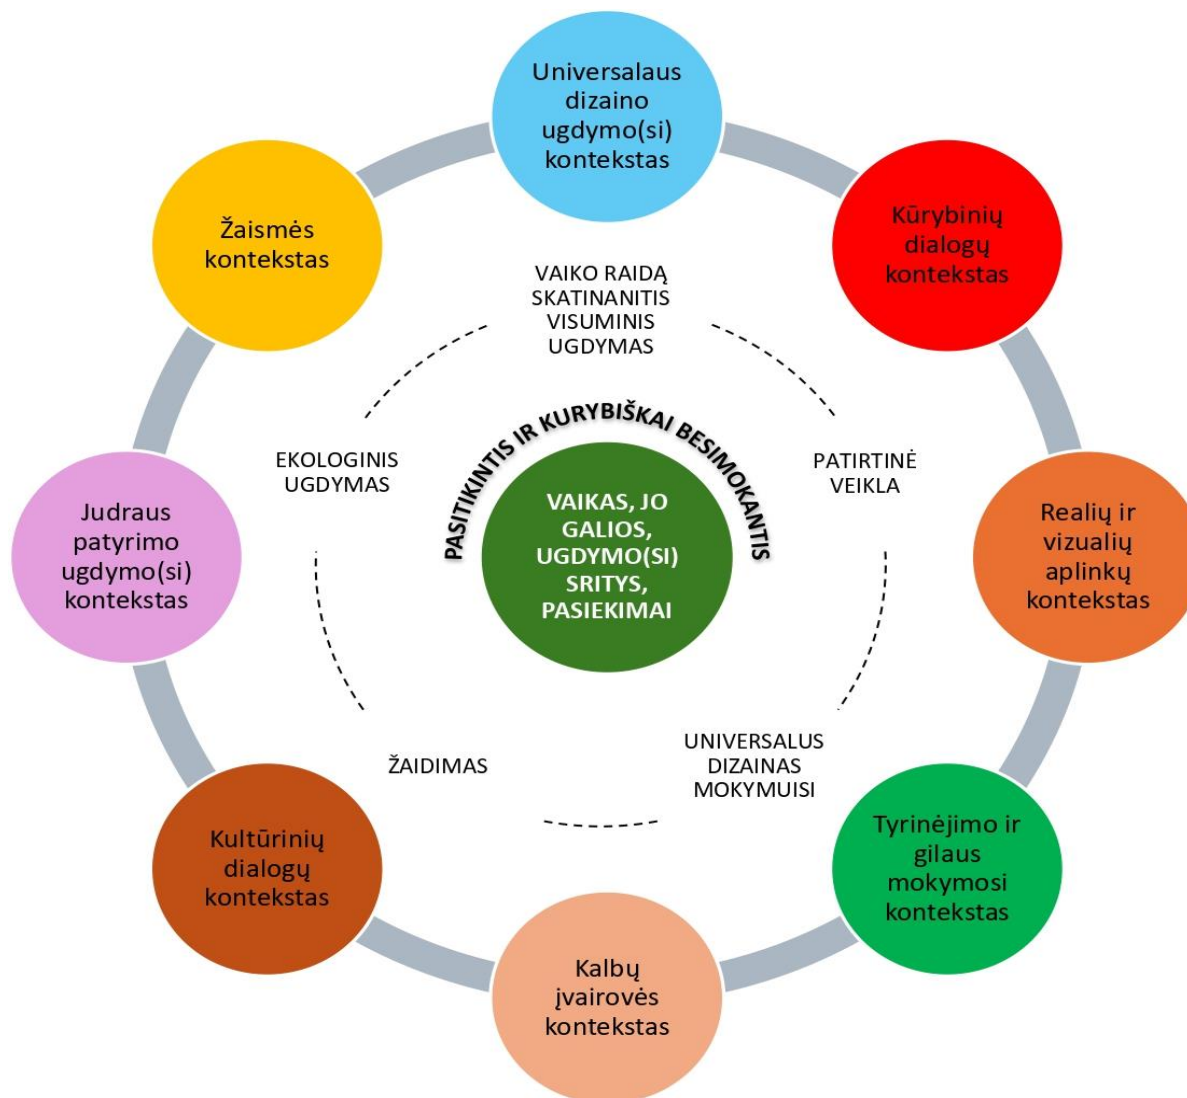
Universalaus dizaino ugdymo(si) kontekstas

Kūrybinių dialogų kontekstas

Realių ir vizualių aplinkų kontekstas

Tyrinėjimo ir gilaus mokymosi kontekstas

Kalbų įvairovės kontekstas

Kultūrinių dialogų kontekstas

Judraus patyrimo ugdymo(si) kontekstas

Žaismės kontekstas

VAIKO RAIDĄ SKATINANITIS VISUMINIS UGDYMAS

PATIRTINĖ VEIKLA

UNIVERSALUS DIZAINAS MOKYMUISI

ŽAIDIMAS

EKOLOGINIS UGDYMAS

PASITIKINTIS IR KURYBIŠKAI BESIMOKANTIS

VAIKAS, JO GALIOS, UGDYMO(SI) SRITYS, PASIEKIMAI